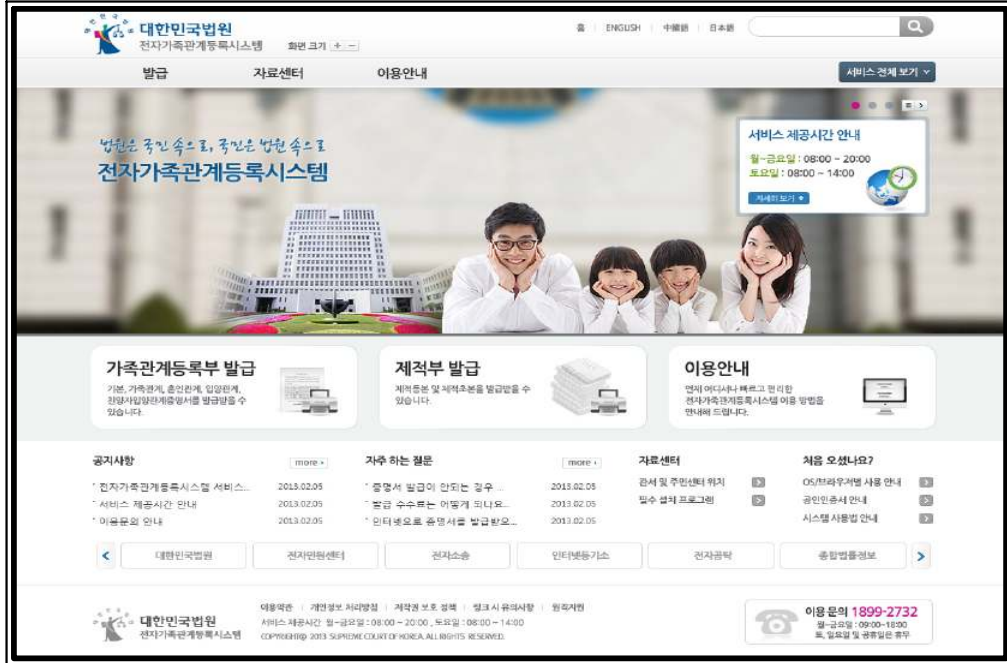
대한민국법원
전자가족관계등록시스템

화면 크기 + −

홈 | ENGLISH | 中國語 | 日本語

발급 자료센터 이용안내

서비스 전체 보기

법원은 국민 속으로, 국민은 법원 속으로
전자가족관계등록시스템

서비스 제공시간 안내
월~금요일 : 08:00 ~ 20:00
토요일 : 08:00 ~ 14:00
자세히 보기

가족관계등록부 발급
기본, 가족관계, 혼인관계, 입양관계, 친양자입양관계증명서를 발급받을 수 있습니다.

제적부 발급
제적등본 및 제적초본을 발급받을 수 있습니다.

이용안내
언제 어디서나 빠르고 편리한 전자가족관계등록시스템 이용 방법을 안내해 드립니다.

공지사항 more
전자가족관계등록시스템 서비스... 2013.02.05
서비스 제공시간 안내 2013.02.05
이용문의 안내 2013.02.05

자주 하는 질문 more
증명서 발급이 안되는 경우... 2013.02.05
발급 수수료는 어떻게 되나요... 2013.02.05
인터넷으로 증명서를 발급받으... 2013.02.05

자료센터
관서 및 주민센터 위치
필수 설치 프로그램

처음 오셨나요?
OS/브라우저별 사용 안내
공인인증서 안내
시스템 사용법 안내

대한민국법원 전자민원센터 전자소송 인터넷등기소 전자공탁 종합법률정보

대한민국법원
전자가족관계등록시스템

이용약관 | 개인정보 처리방침 | 저작권 보호 정책 | 발급 시 유의사항 | 원격지원
서비스 제공시간 : 월~금요일 : 08:00 ~ 20:00 , 토요일 : 08:00 ~ 14:00
COPYRIGHT© 2013 SUPREME COURT OF KOREA. ALL RIGHTS RESERVED.

이용문의 1899-2732
월~금요일 : 09:00~18:00
토, 일요일 및 공휴일은 휴무